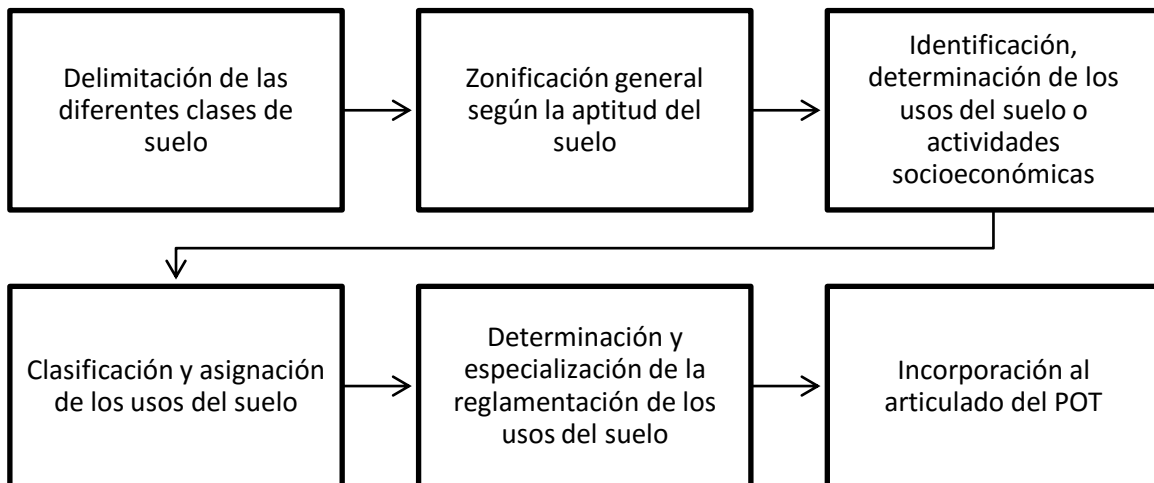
Delimitación de las diferentes clases de suelo

Zonificación general según la aptitud del suelo

Identificación, determinación de los usos del suelo o actividades socioeconómicas

Clasificación y asignación de los usos del suelo

Determinación y especialización de la reglamentación de los usos del suelo

Incorporación al articulado del POT